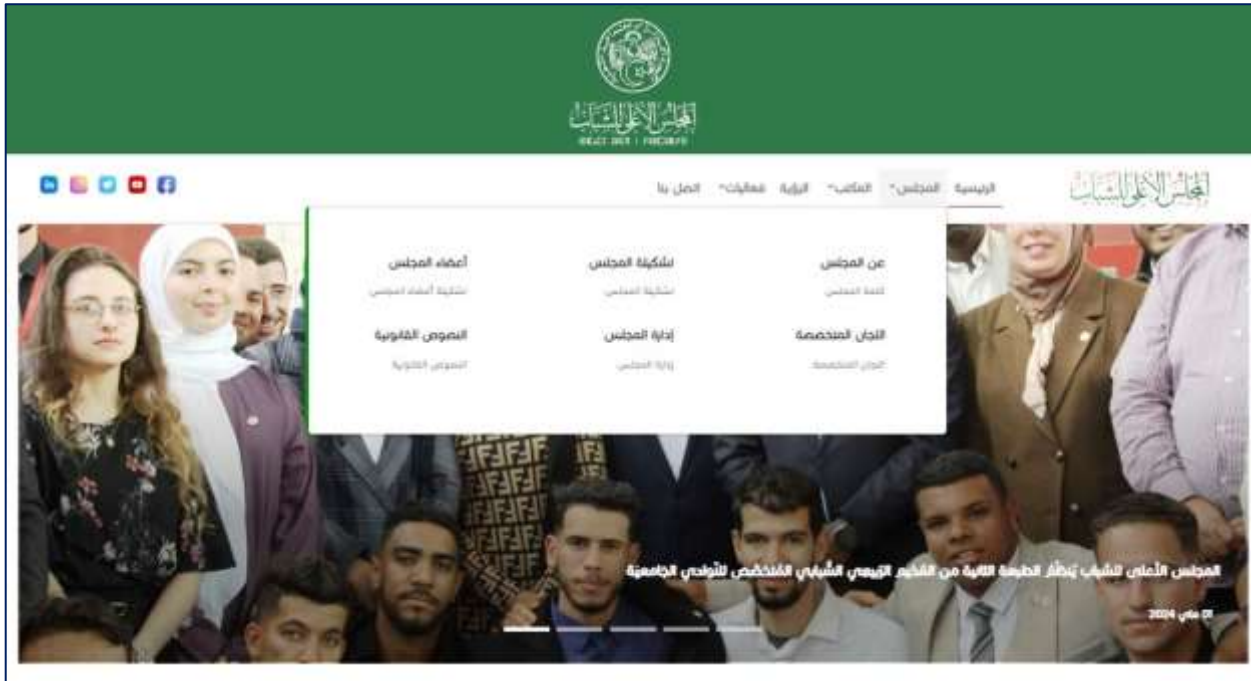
المجلس الأعلى للشباب

المجلس الأعلى للشباب

الرئيسية المجلس المكاتب الرؤية فعاليات اتصل بنا

عن المجلس
كلمة المجلس

تشكيلة المجلس
تشكيلة المجلس

أعضاء المجلس
تشكيلة أعضاء المجلس

اللجان المتخصصة
اللجان المتخصصة

إدارة المجلس
إدارة المجلس

النصوص القانونية
النصوص القانونية

المجلس الأعلى للشباب يُنظّم الطبعة الثانية من المخيم الترفيهي الشباني المخصص للنوادي الجامعية

01 ماي 2024